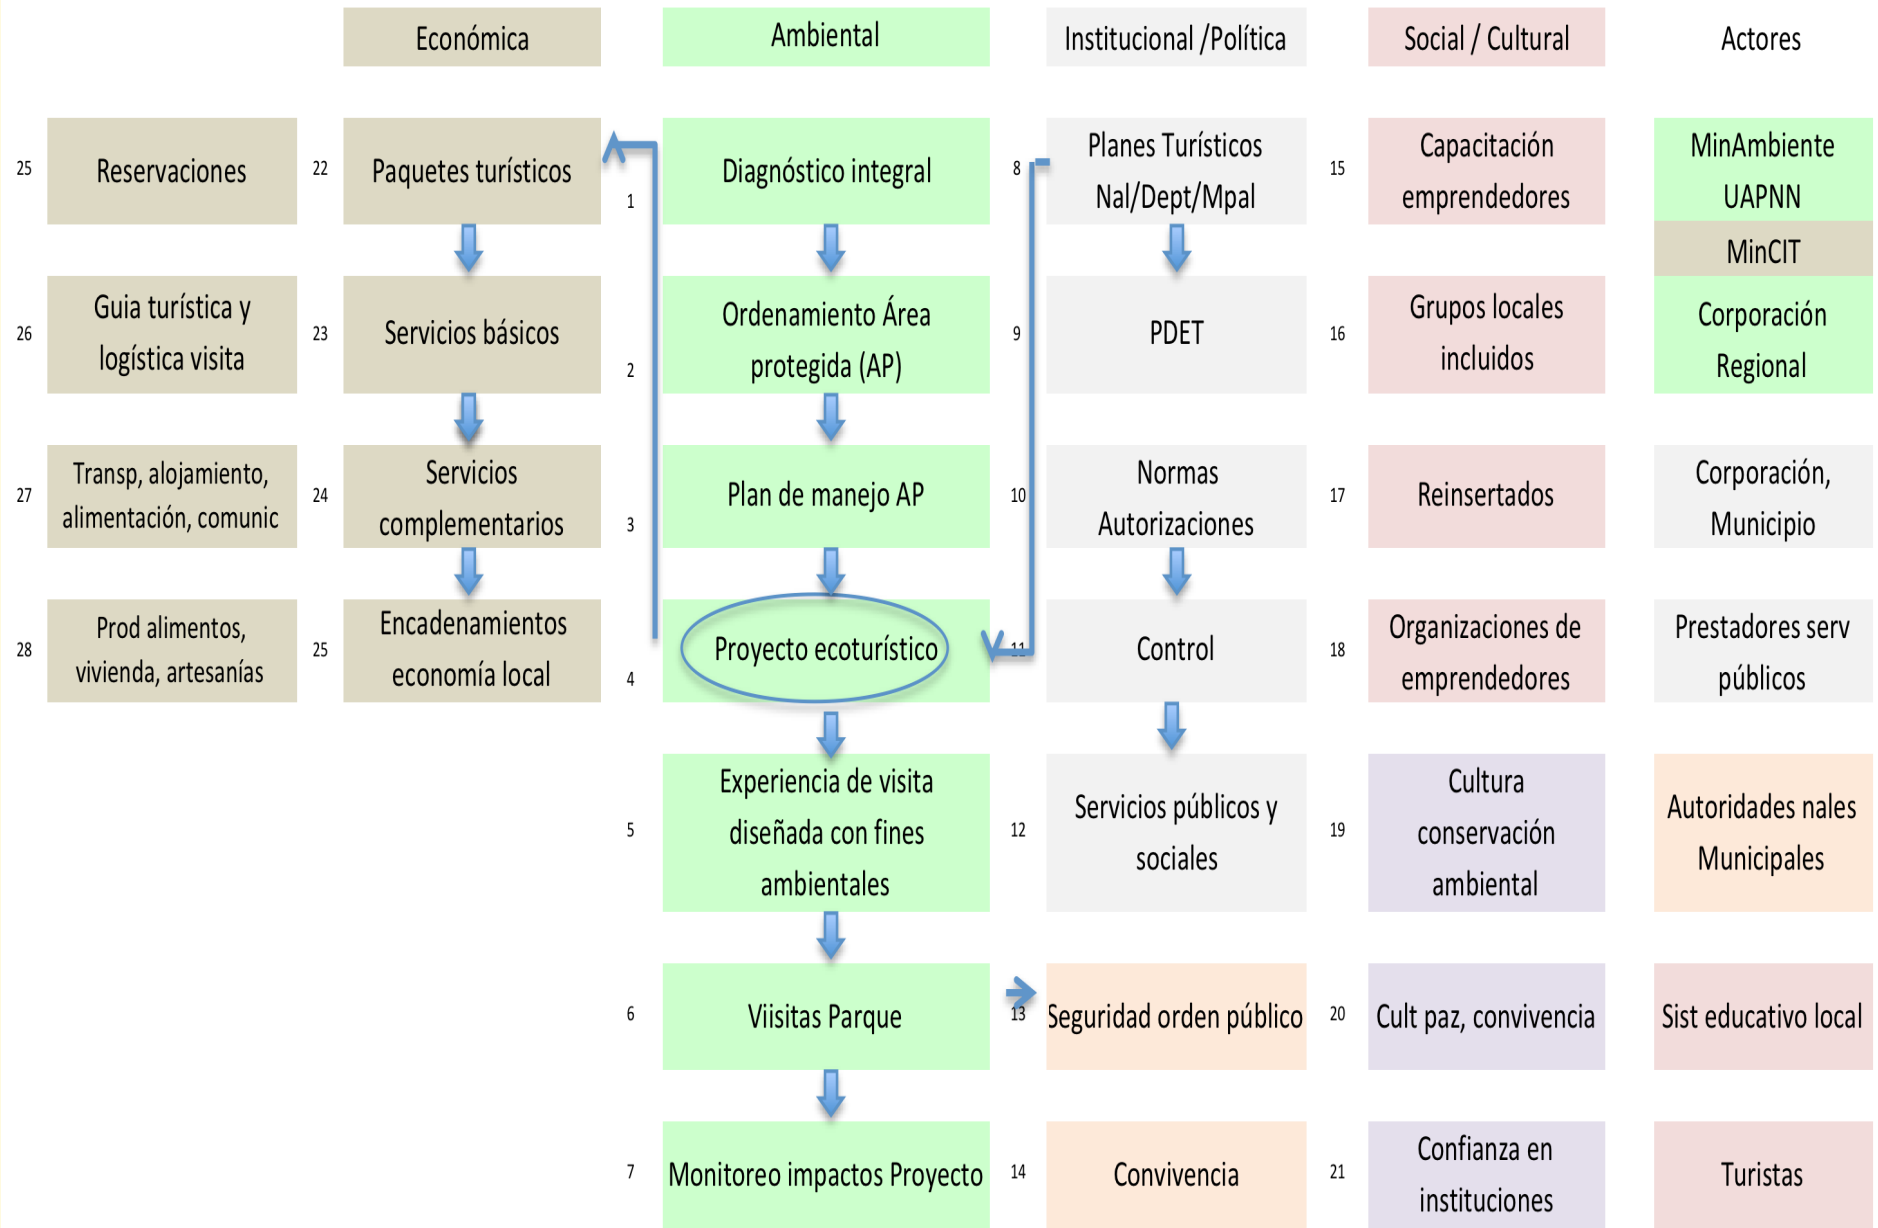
| | | | | | | | | | |
|---|---|---|---|---|---|---|---|---|---|
| | | | Económica | | Ambiental | | Institucional /Política | | Social / Cultural | Actores |
| 25 | Reservaciones | 22 | Paquetes turísticos | 1 | Diagnóstico integral | 8 | Planes Turísticos Nal/Dept/Mpal | 15 | Capacitación emprendedores | MinAmbiente UAPNN / MinCIT |
| 26 | Guia turística y logística visita | 23 | Servicios básicos | 2 | Ordenamiento Área protegida (AP) | 9 | PDET | 16 | Grupos locales incluidos | Corporación Regional |
| 27 | Transp, alojamiento, alimentación, comunic | 24 | Servicios complementarios | 3 | Plan de manejo AP | 10 | Normas Autorizaciones | 17 | Reinsertados | Corporación, Municipio |
| 28 | Prod alimentos, vivienda, artesanías | 25 | Encadenamientos economía local | 4 | Proyecto ecoturístico | 11 | Control | 18 | Organizaciones de emprendedores | Prestadores serv públicos |
| | | | | 5 | Experiencia de visita diseñada con fines ambientales | 12 | Servicios públicos y sociales | 19 | Cultura conservación ambiental | Autoridades nales Municipales |
| | | | | 6 | Viisitas Parque | 13 | Seguridad orden público | 20 | Cult paz, convivencia | Sist educativo local |
| | | | | 7 | Monitoreo impactos Proyecto | 14 | Convivencia | 21 | Confianza en instituciones | Turistas |